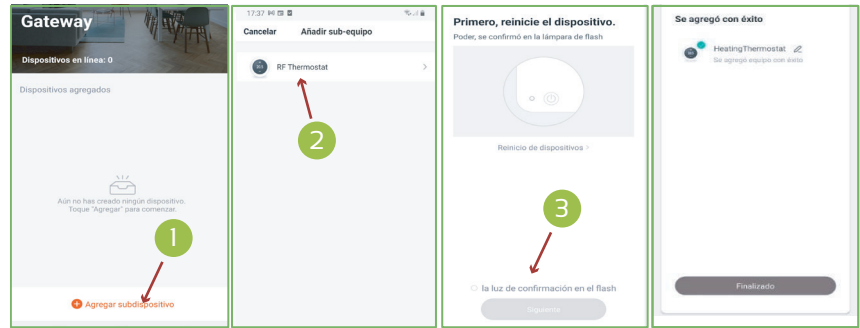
Gateway

Dispositivos en línea: 0

Dispositivos agregados

Aún no has creado ningún dispositivo. Toque "Agregar" para comenzar.

1

Agregar subdispositivo

17:37

Cancelar Añadir sub-equipo

RF Thermostat

2

Primero, reinicie el dispositivo.

Poder, se confirmó en la lámpara de flash

Reinicio de dispositivos

3

la luz de confirmación en el flash

Siguiente

Se agregó con éxito

HeatingThermostat

Se agregó equipo con éxito

Finalizado